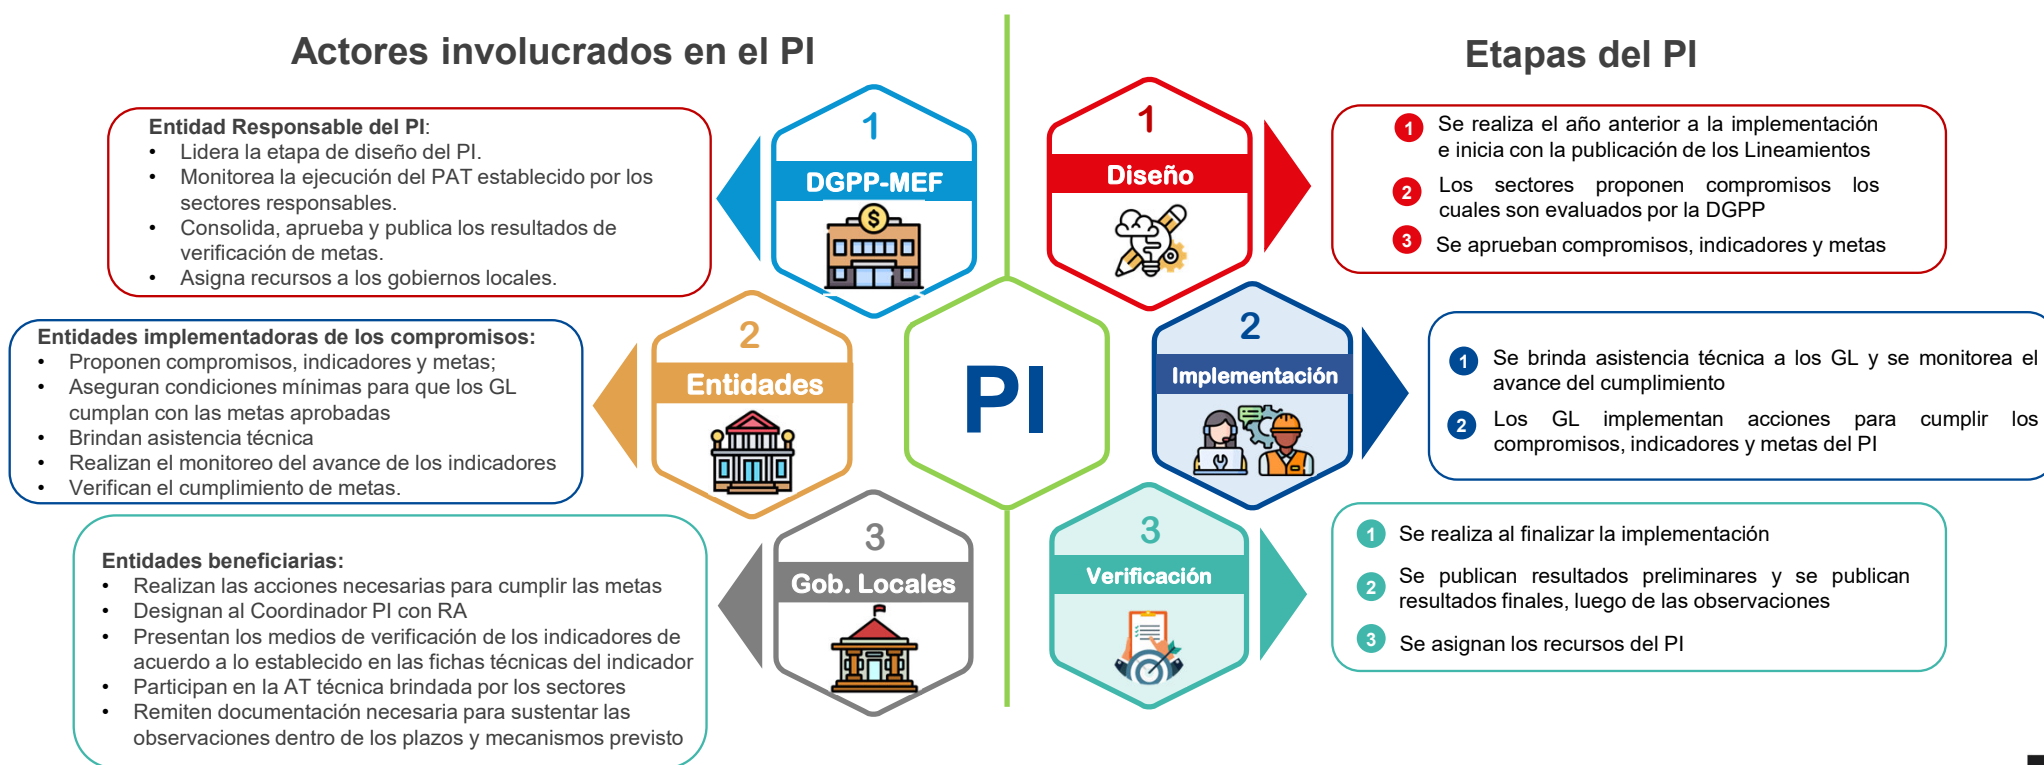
Actores involucrados en el PI

Etapas del PI

1
DGPP-MEF

Entidad Responsable del PI:
• Lidera la etapa de diseño del PI.
• Monitorea la ejecución del PAT establecido por los sectores responsables.
• Consolida, aprueba y publica los resultados de verificación de metas.
• Asigna recursos a los gobiernos locales.

2
Entidades

Entidades implementadoras de los compromisos:
• Proponen compromisos, indicadores y metas;
• Aseguran condiciones mínimas para que los GL cumplan con las metas aprobadas
• Brindan asistencia técnica
• Realizan el monitoreo del avance de los indicadores
• Verifican el cumplimiento de metas.

3
Gob. Locales

Entidades beneficiarias:
• Realizan las acciones necesarias para cumplir las metas
• Designan al Coordinador PI con RA
• Presentan los medios de verificación de los indicadores de acuerdo a lo establecido en las fichas técnicas del indicador
• Participan en la AT técnica brindada por los sectores
• Remiten documentación necesaria para sustentar las observaciones dentro de los plazos y mecanismos previsto

PI

1
Diseño

1 Se realiza el año anterior a la implementación e inicia con la publicación de los Lineamientos
2 Los sectores proponen compromisos los cuales son evaluados por la DGPP
3 Se aprueban compromisos, indicadores y metas

2
Implementación

1 Se brinda asistencia técnica a los GL y se monitorea el avance del cumplimiento
2 Los GL implementan acciones para cumplir los compromisos, indicadores y metas del PI

3
Verificación

1 Se realiza al finalizar la implementación
2 Se publican resultados preliminares y se publican resultados finales, luego de las observaciones
3 Se asignan los recursos del PI